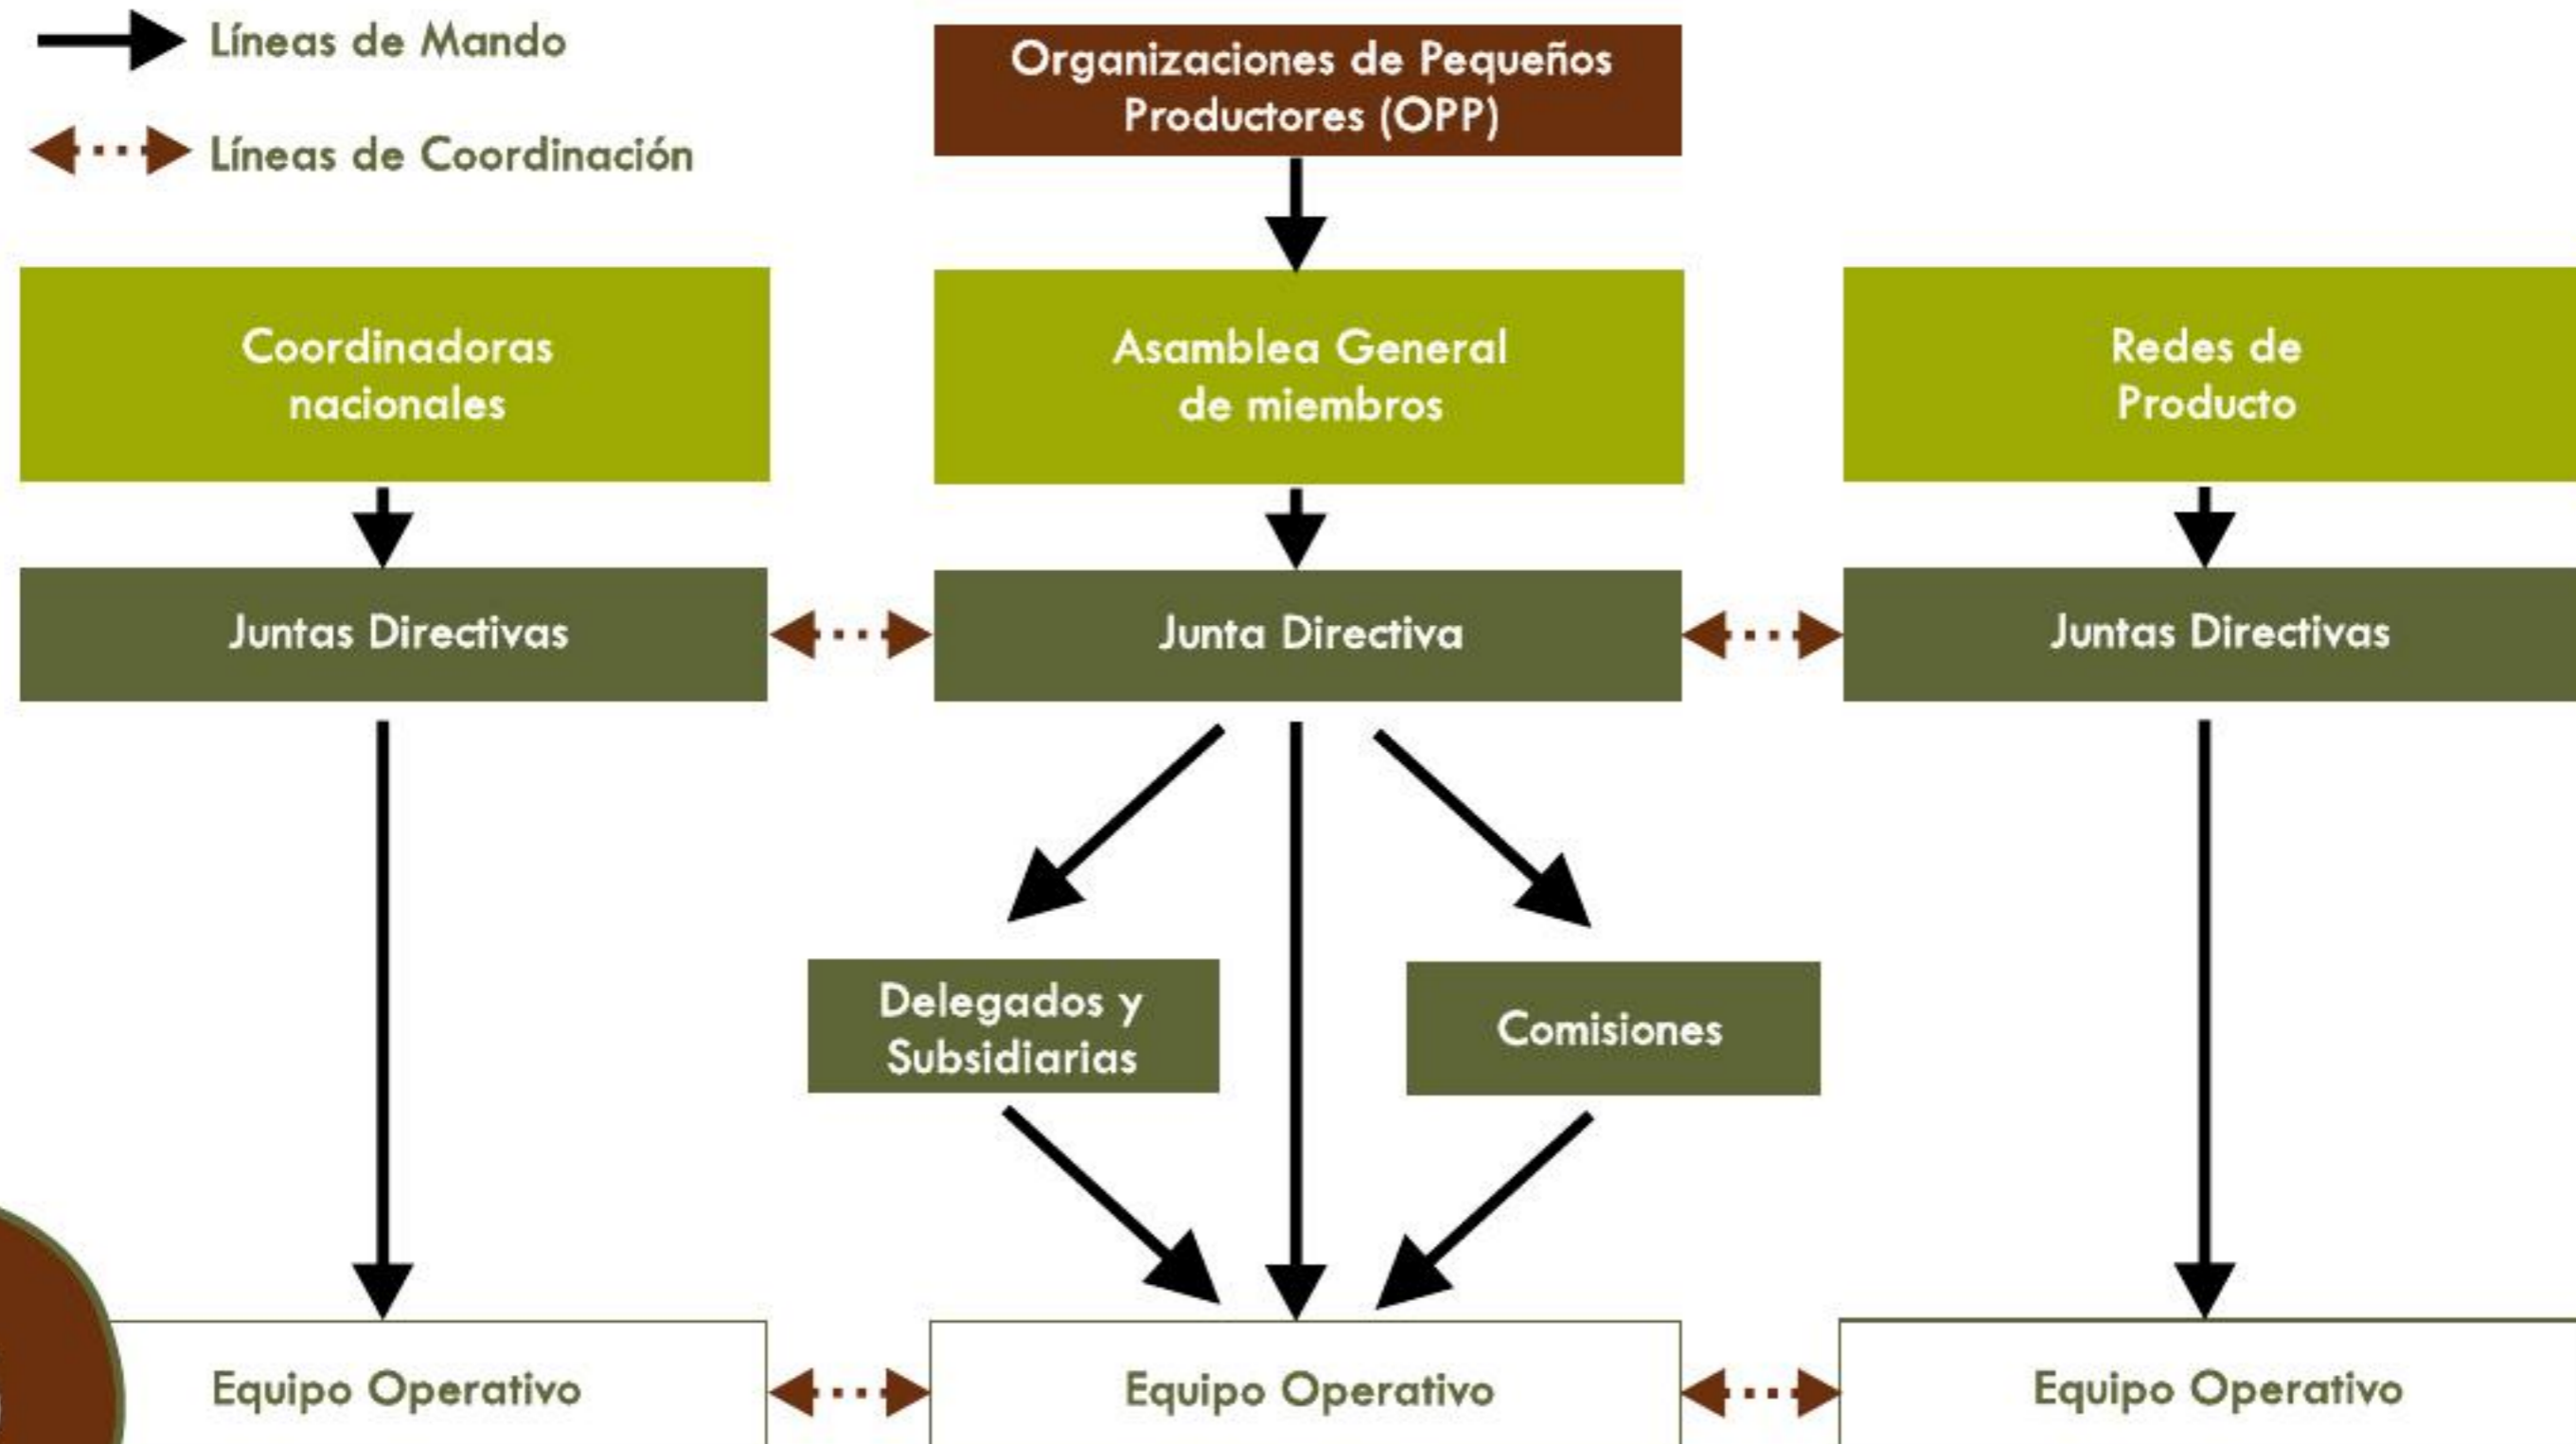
Líneas de Mando

Líneas de Coordinación

Organizaciones de Pequeños Productores (OPP)

Coordinadoras nacionales

Asamblea General de miembros

Redes de Producto

Juntas Directivas

Junta Directiva

Juntas Directivas

Delegados y Subsidiarias

Comisiones

Equipo Operativo

Equipo Operativo

Equipo Operativo